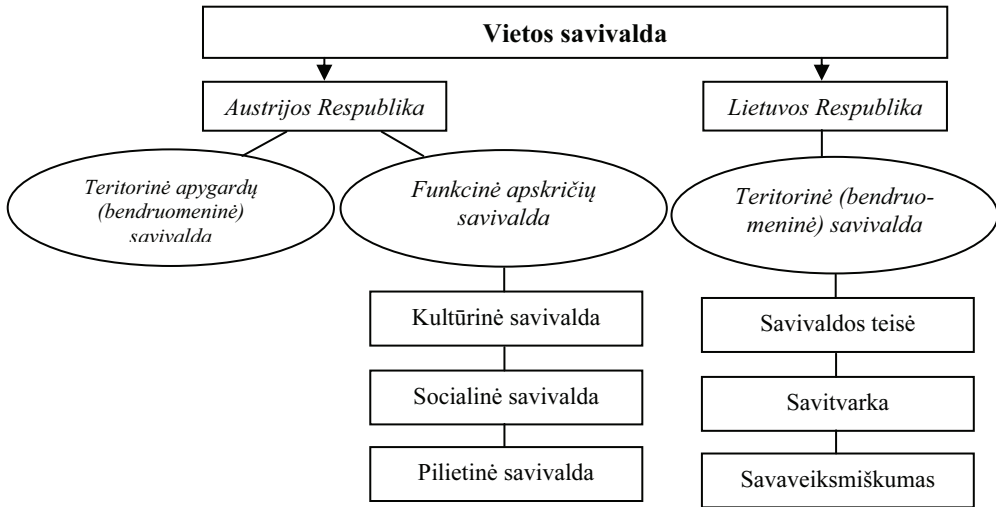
Vietos savivalda

Austrijos Respublika

Lietuvos Respublika

Teritorinė apygardų (bendruomeninė) savivalda

Funkcinė apskričių savivalda

Teritorinė (bendruomeninė) savivalda

Kultūrinė savivalda

Socialinė savivalda

Pilietinė savivalda

Savivaldos teisė

Savitvarka

Savaveiksmiškumas